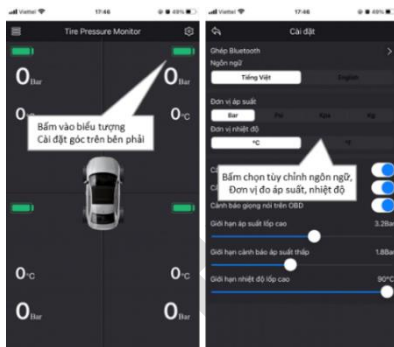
Viettel 17:46 48%

Tire Pressure Monitor

0 Bar

0 Bar

0 °C

0 °C

Bấm vào biểu tượng
Cài đặt góc trên bên phải

0 °C

0 °C

0 Bar

0 Bar

Viettel 17:46 48%

Cài đặt

Ghép Bluetooth

Ngôn ngữ

Tiếng Việt

English

Đơn vị áp suất

Bar

Psi

Kpa

Kg

Đơn vị nhiệt độ

°C

°F

Bấm chọn tùy chỉnh ngôn ngữ,
Đơn vị đo áp suất, nhiệt độ

Cảnh báo giọng nói trên OBD

Giới hạn áp suất lốp cao

3.2Bar

Giới hạn cảnh báo áp suất thấp

1.8Bar

Giới hạn nhiệt độ lốp cao

90°C